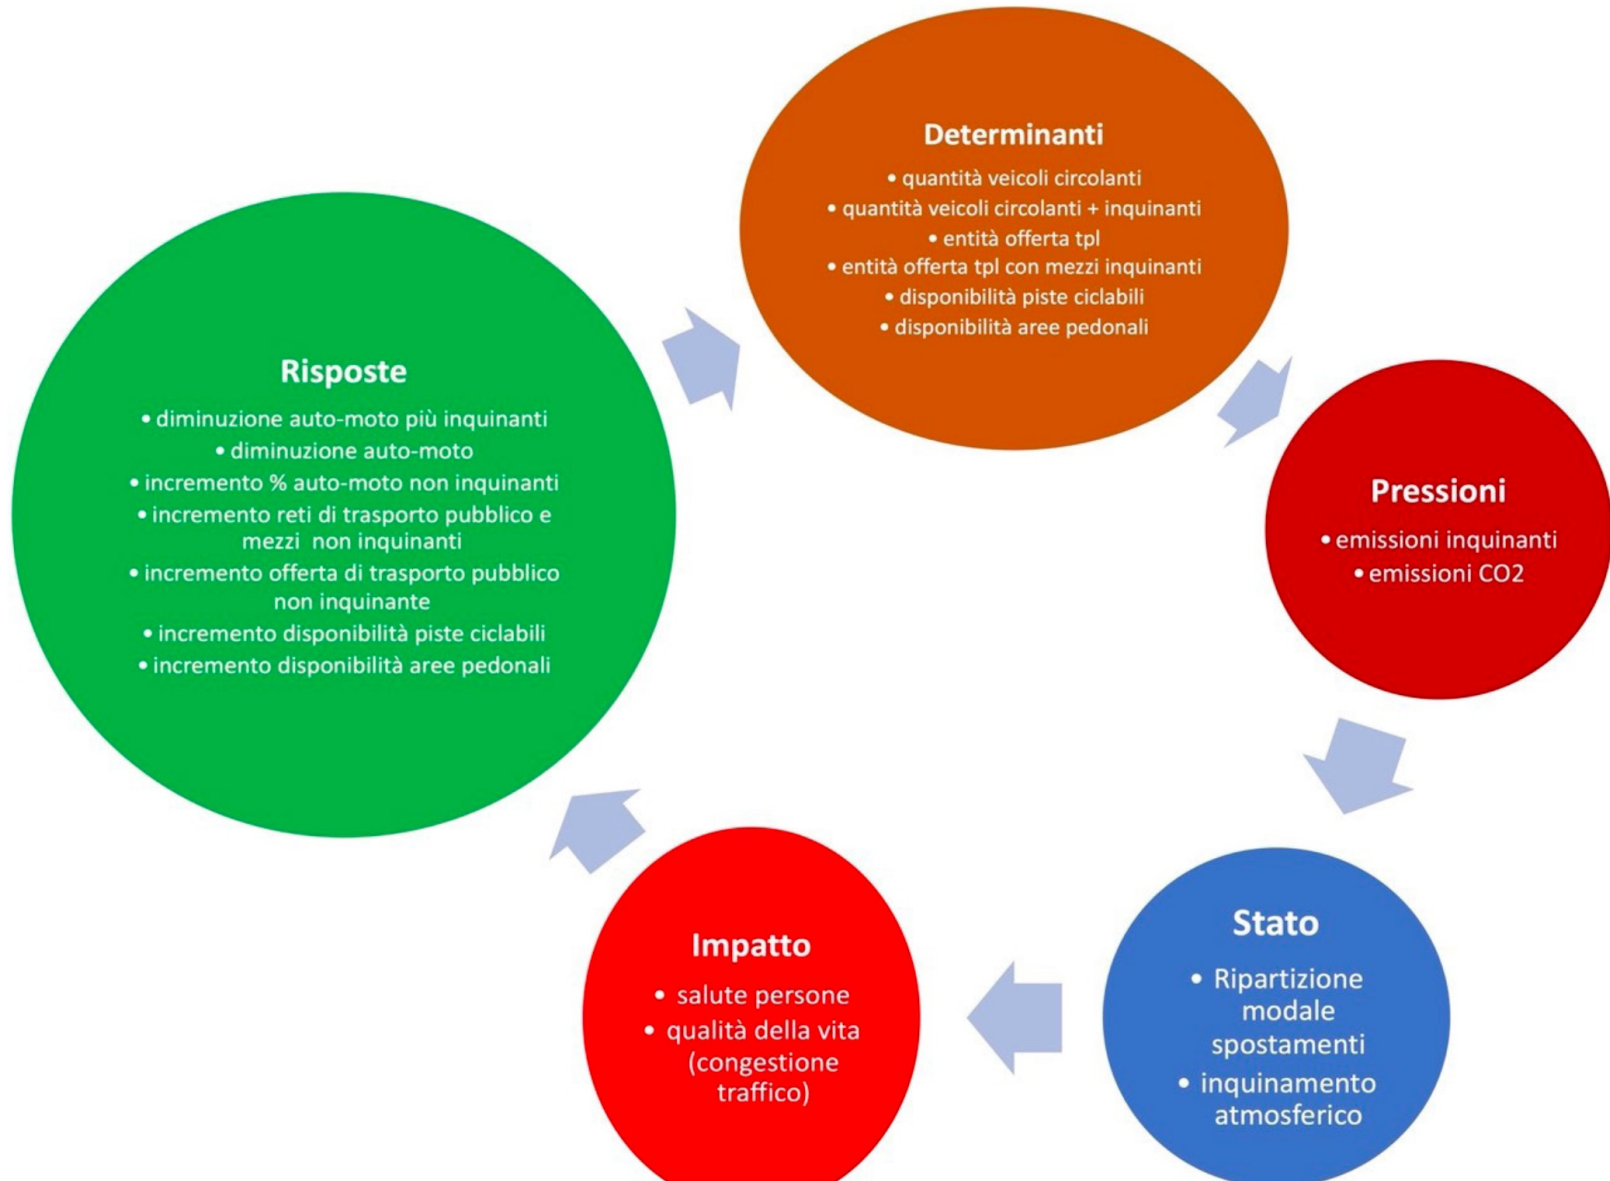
Determinanti
• quantità veicoli circolanti
• quantità veicoli circolanti + inquinanti
• entità offerta tpl
• entità offerta tpl con mezzi inquinanti
• disponibilità piste ciclabili
• disponibilità aree pedonali

Pressioni
• emissioni inquinanti
• emissioni CO2

Stato
• Ripartizione modale spostamenti
• inquinamento atmosferico

Impatto
• salute persone
• qualità della vita (congestione traffico)

Risposte
• diminuzione auto-moto più inquinanti
• diminuzione auto-moto
• incremento % auto-moto non inquinanti
• incremento reti di trasporto pubblico e mezzi non inquinanti
• incremento offerta di trasporto pubblico non inquinante
• incremento disponibilità piste ciclabili
• incremento disponibilità aree pedonali